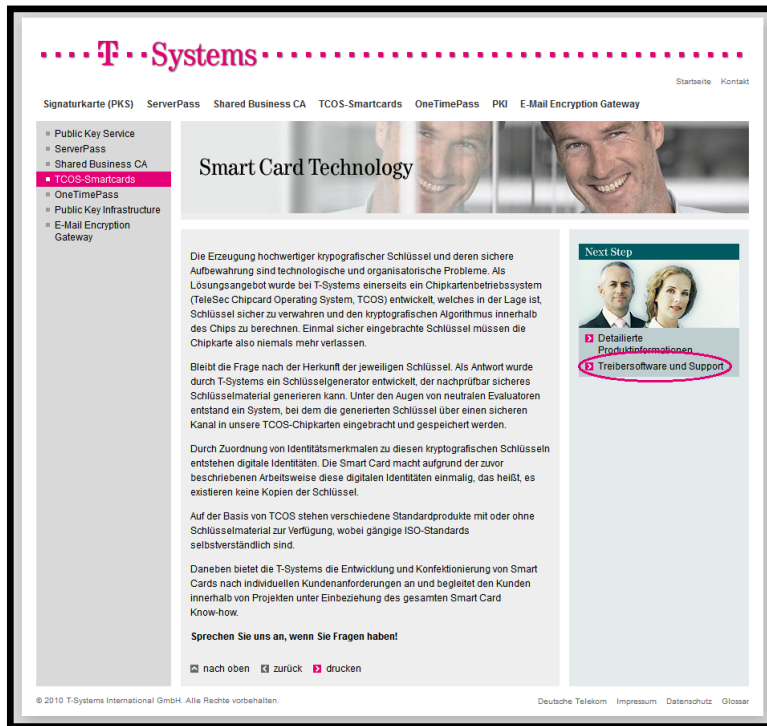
T · · Systems

Startseite Kontakt

Signaturkarte (PKS) ServerPass Shared Business CA TCOS-Smartcards OneTimePass PKI E-Mail Encryption Gateway

Public Key Service
ServerPass
Shared Business CA
TCOS-Smartcards
OneTimePass
Public Key Infrastructure
E-Mail Encryption Gateway

Smart Card Technology

Die Erzeugung hochwertiger krypografischer Schlüssel und deren sichere Aufbewahrung sind technologische und organisatorische Probleme. Als Lösungsangebot wurde bei T-Systems einerseits ein Chipkartenbetriebssystem (TeleSec Chipcard Operating System, TCOS) entwickelt, welches in der Lage ist, Schlüssel sicher zu verwahren und den kryptografischen Algorithmus innerhalb des Chips zu berechnen. Einmal sicher eingebrachte Schlüssel müssen die Chipkarte also niemals mehr verlassen.

Bleibt die Frage nach der Herkunft der jeweiligen Schlüssel. Als Antwort wurde durch T-Systems ein Schlüsselgenerator entwickelt, der nachprüfbar sicheres Schlüsselmaterial generieren kann. Unter den Augen von neutralen Evaluatoren entstand ein System, bei dem die generierten Schlüssel über einen sicheren Kanal in unsere TCOS-Chipkarten eingebracht und gespeichert werden.

Durch Zuordnung von Identitätsmerkmalen zu diesen kryptografischen Schlüsseln entstehen digitale Identitäten. Die Smart Card macht aufgrund der zuvor beschriebenen Arbeitsweise diese digitalen Identitäten einmalig, das heißt, es existieren keine Kopien der Schlüssel.

Auf der Basis von TCOS stehen verschiedene Standardprodukte mit oder ohne Schlüsselmaterial zur Verfügung, wobei gängige ISO-Standards selbstverständlich sind.

Daneben bietet die T-Systems die Entwicklung und Konfektionierung von Smart Cards nach individuellen Kundenanforderungen an und begleitet den Kunden innerhalb von Projekten unter Einbeziehung des gesamten Smart Card Know-how.

Sprechen Sie uns an, wenn Sie Fragen haben!

nach oben zurück drucken

Next Step

Detailierte Produktinformationen
Treibersoftware und Support

© 2010 T-Systems International GmbH. Alle Rechte vorbehalten.

Deutsche Telekom Impressum Datenschutz Glossar